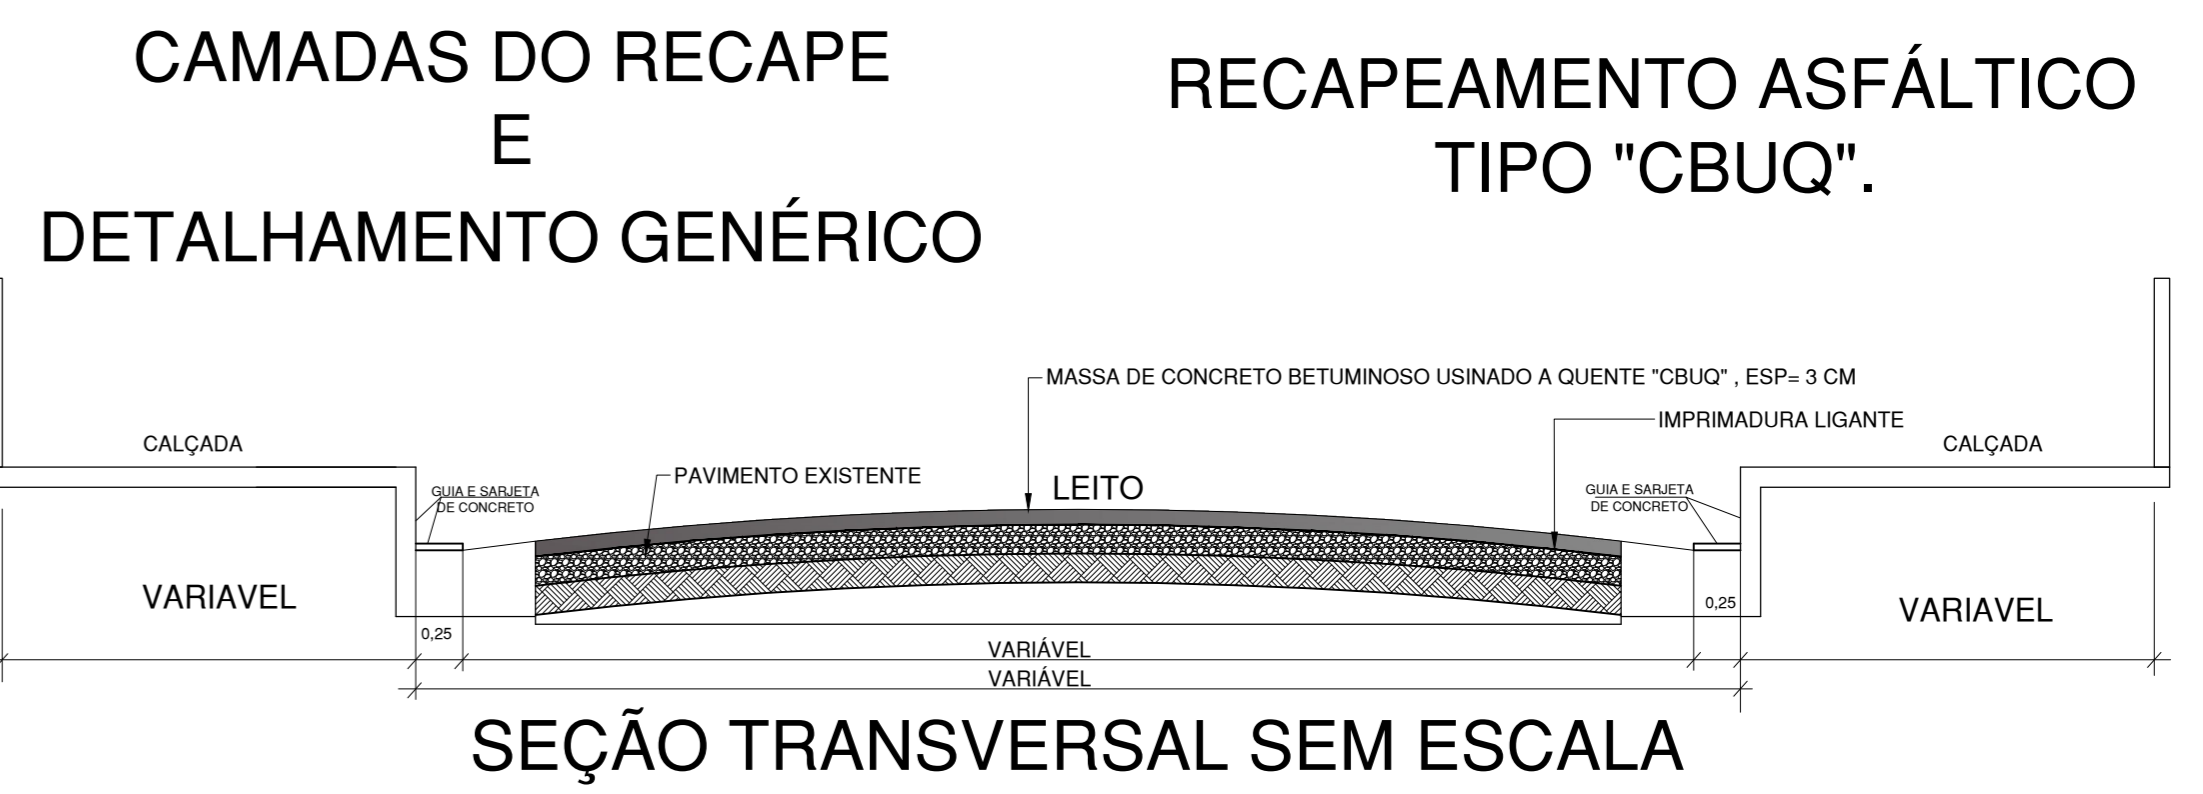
CAMADAS DO RECAPE
E
DETALHAMENTO GENÉRICO

RECAPEAMENTO ASFÁLTICO
TIPO "CBUQ".

MASSA DE CONCRETO BETUMINOSO USINADO A QUENTE "CBUQ" , ESP= 3 CM

IMPRIMADURA LIGANTE

CALÇADA

CALÇADA

PAVIMENTO EXISTENTE

LEITO

GUIA E SARJETA DE CONCRETO

GUIA E SARJETA DE CONCRETO

VARIAVEL

VARIAVEL

0,25

0,25

VARIÁVEL

VARIÁVEL

SEÇÃO TRANSVERSAL SEM ESCALA